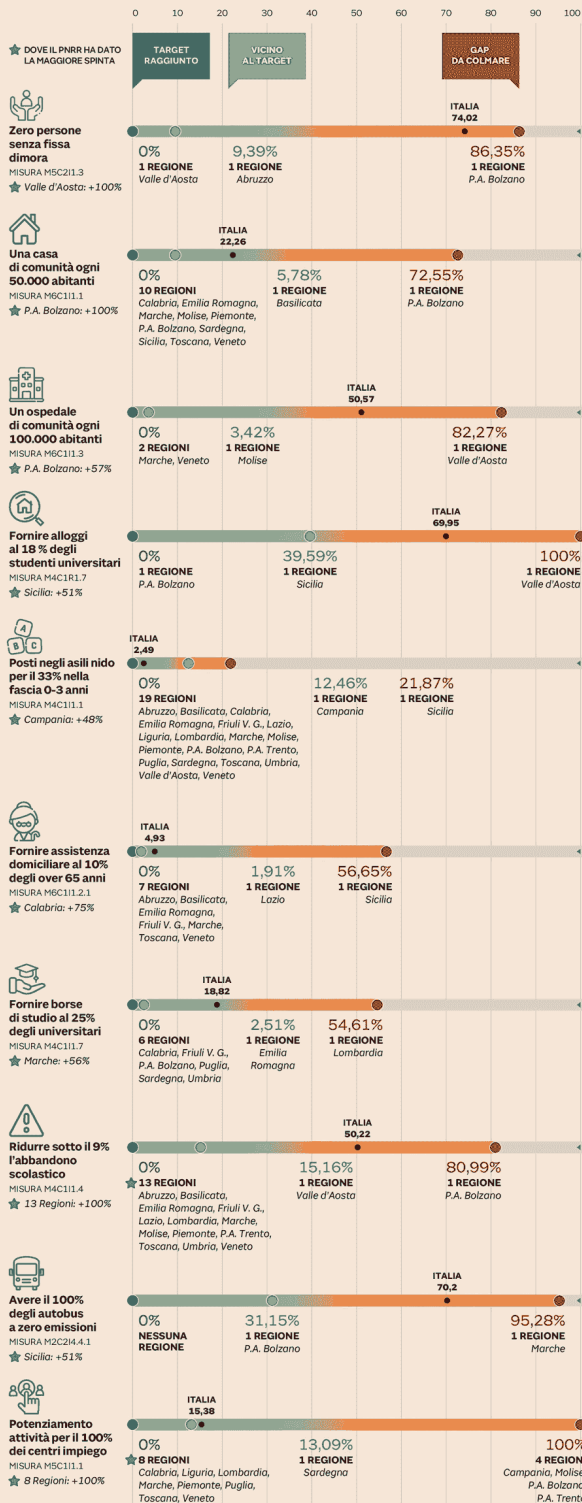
0 10 20 30 40 50 60 70 80 90 100

DOVE IL PNRR HA DATO LA MAGGIORE SPINTA

TARGET RAGGIUNTO

VICINO AL TARGET

GAP DA COLMARE

Zero persone senza fissa dimora
MISURA M5C2I1.3
Valle d'Aosta: +100%
ITALIA 74,02
0%
1 REGIONE
Valle d'Aosta
9,39%
1 REGIONE
Abruzzo
86,35%
1 REGIONE
P.A. Bolzano

Una casa di comunità ogni 50.000 abitanti
MISURA M6C1I1.1
P.A. Bolzano: +100%
ITALIA 22,26
0%
10 REGIONI
Calabria, Emilia Romagna, Marche, Molise, Piemonte, P.A. Bolzano, Sardegna, Sicilia, Toscana, Veneto
5,78%
1 REGIONE
Basilicata
72,55%
1 REGIONE
P.A. Bolzano

Un ospedale di comunità ogni 100.000 abitanti
MISURA M6C1I1.3
P.A. Bolzano: +57%
ITALIA 50,57
0%
2 REGIONI
Marche, Veneto
3,42%
1 REGIONE
Molise
82,27%
1 REGIONE
Valle d'Aosta

Fornire alloggi al 18 % degli studenti universitari
MISURA M4C1R1.7
Sicilia: +51%
ITALIA 69,95
0%
1 REGIONE
P.A. Bolzano
39,59%
1 REGIONE
Sicilia
100%
1 REGIONE
Valle d'Aosta

Posti negli asili nido per il 33% nella fascia 0-3 anni
MISURA M4C1I1.1
Campania: +48%
ITALIA 2,49
0%
19 REGIONI
Abruzzo, Basilicata, Calabria, Emilia Romagna, Friuli V. G., Lazio, Liguria, Lombardia, Marche, Molise, Piemonte, P.A. Bolzano, P.A. Trento, Puglia, Sardegna, Toscana, Umbria, Valle d'Aosta, Veneto
12,46%
1 REGIONE
Campania
21,87%
1 REGIONE
Sicilia

Fornire assistenza domiciliare al 10% degli over 65 anni
MISURA M6C1I1.2.1
Calabria: +75%
ITALIA 4,93
0%
7 REGIONI
Abruzzo, Basilicata, Emilia Romagna, Friuli V. G., Marche, Toscana, Veneto
1,91%
1 REGIONE
Lazio
56,65%
1 REGIONE
Sicilia

Fornire borse di studio al 25% degli universitari
MISURA M4C1I1.7
Marche: +56%
ITALIA 18,82
0%
6 REGIONI
Calabria, Friuli V. G., P.A. Bolzano, Puglia, Sardegna, Umbria
2,51%
1 REGIONE
Emilia Romagna
54,61%
1 REGIONE
Lombardia

Ridurre sotto il 9% l'abbandono scolastico
MISURA M4C1I1.4
13 Regioni: +100%
ITALIA 50,22
0%
13 REGIONI
Abruzzo, Basilicata, Emilia Romagna, Friuli V. G., Lazio, Lombardia, Marche, Molise, Piemonte, P.A. Trento, Toscana, Umbria, Veneto
15,16%
1 REGIONE
Valle d'Aosta
80,99%
1 REGIONE
P.A. Bolzano

Avere il 100% degli autobus a zero emissioni
MISURA M2C2I4.4.1
Sicilia: +51%
ITALIA 70,2
0%
NESSUNA REGIONE
31,15%
1 REGIONE
P.A. Bolzano
95,28%
1 REGIONE
Marche

Potenziamento attività per il 100% dei centri impiego
MISURA M5C1I1.1
8 Regioni: +100%
ITALIA 15,38
0%
8 REGIONI
Calabria, Liguria, Lombardia, Marche, Piemonte, P.A. Trento, Toscana, Veneto
13,09%
1 REGIONE
Sardegna
100%
4 REGION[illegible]
Campania, Molise, P.A. Bolzan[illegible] P.A. Trent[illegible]